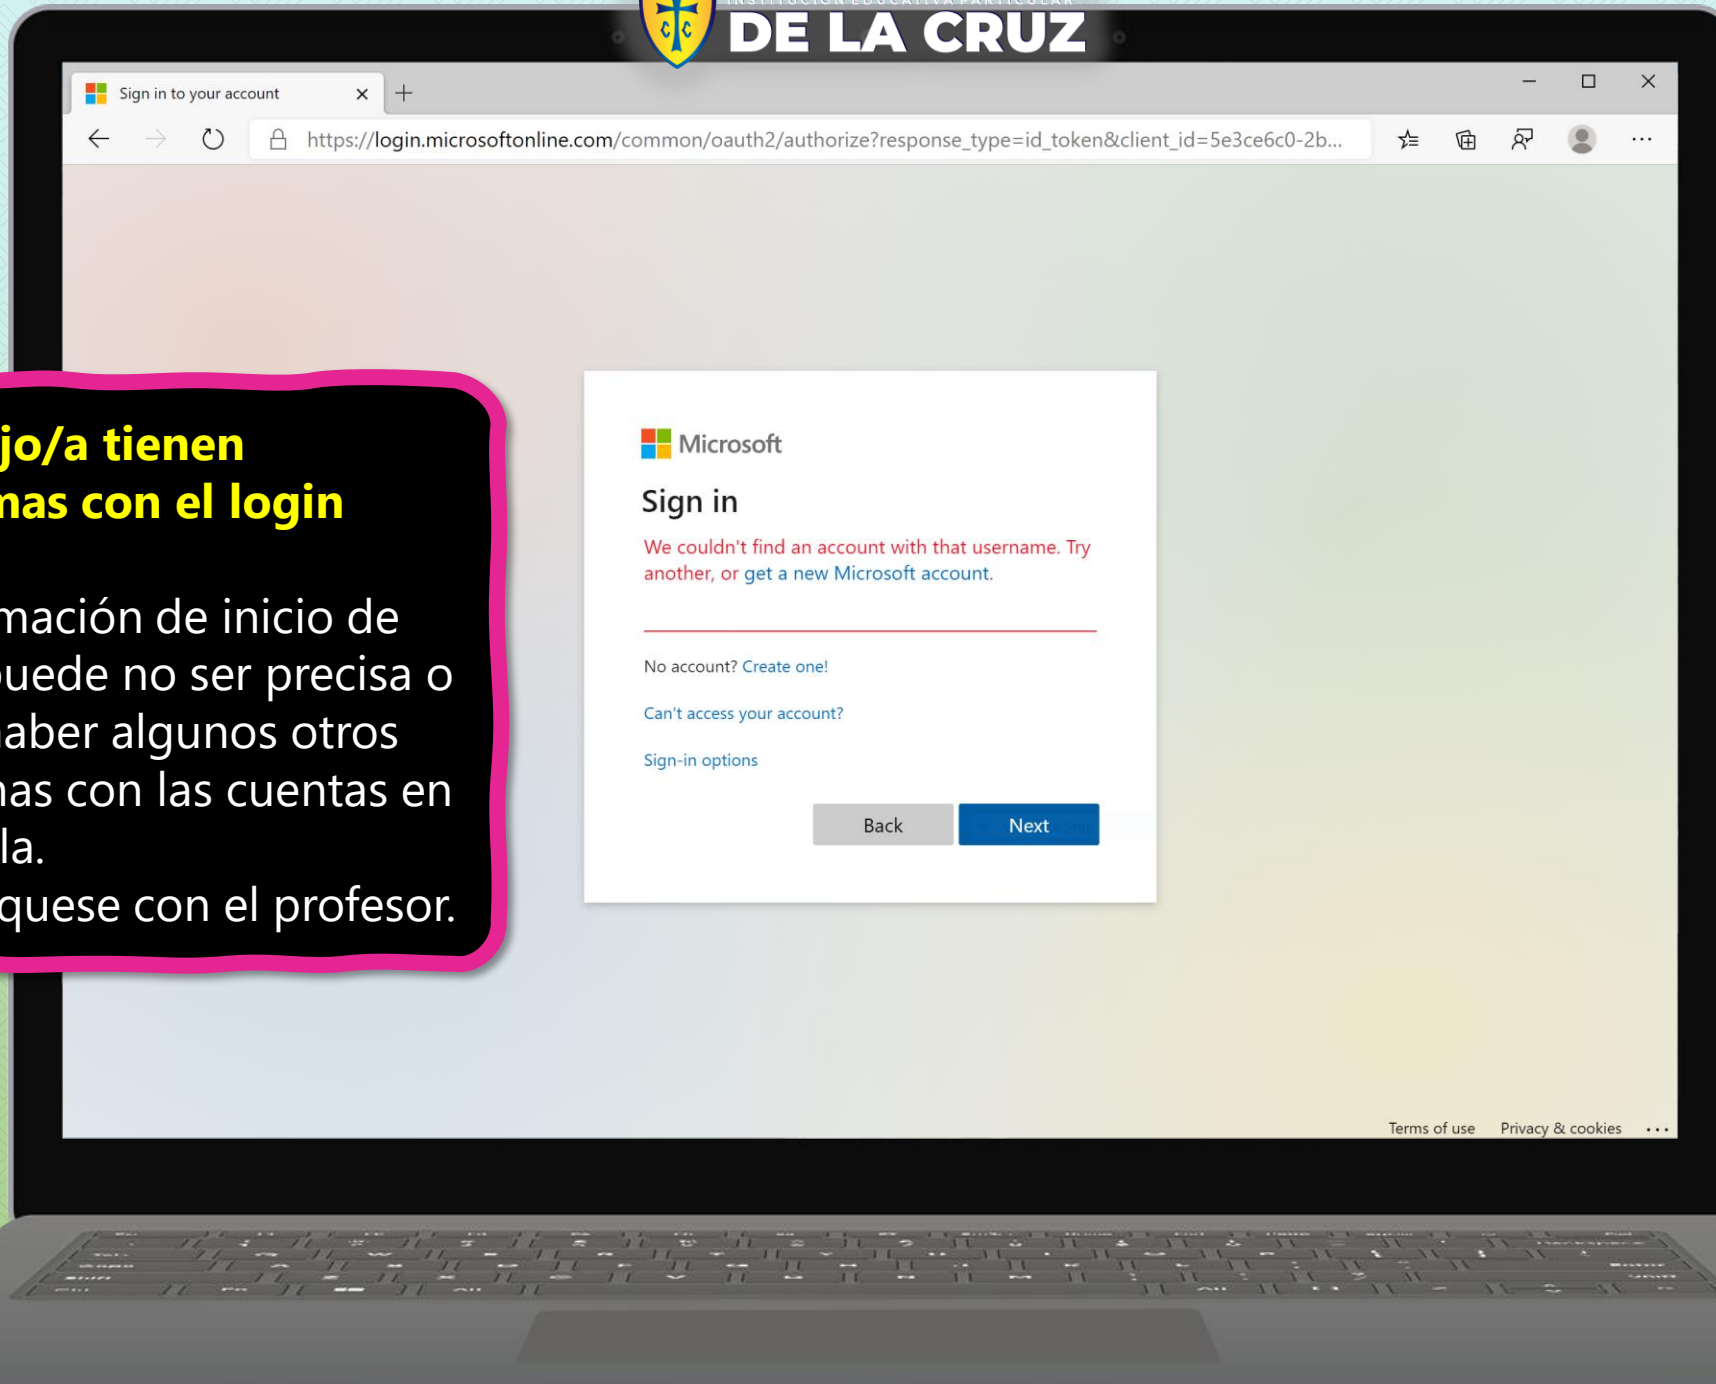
DE LA CRUZ

Sign in to your account

https://login.microsoftonline.com/common/oauth2/authorize?response_type=id_token&client_id=5e3ce6c0-2b...

jo/a tienen
mas con el login

mación de inicio de
puede no ser precisa o
aber algunos otros
mas con las cuentas en
la.
quese con el profesor.

Microsoft

Sign in

We couldn't find an account with that username. Try another, or get a new Microsoft account.

No account? Create one!

Can't access your account?

Sign-in options

Back

Next

Terms of use Privacy & cookies ...